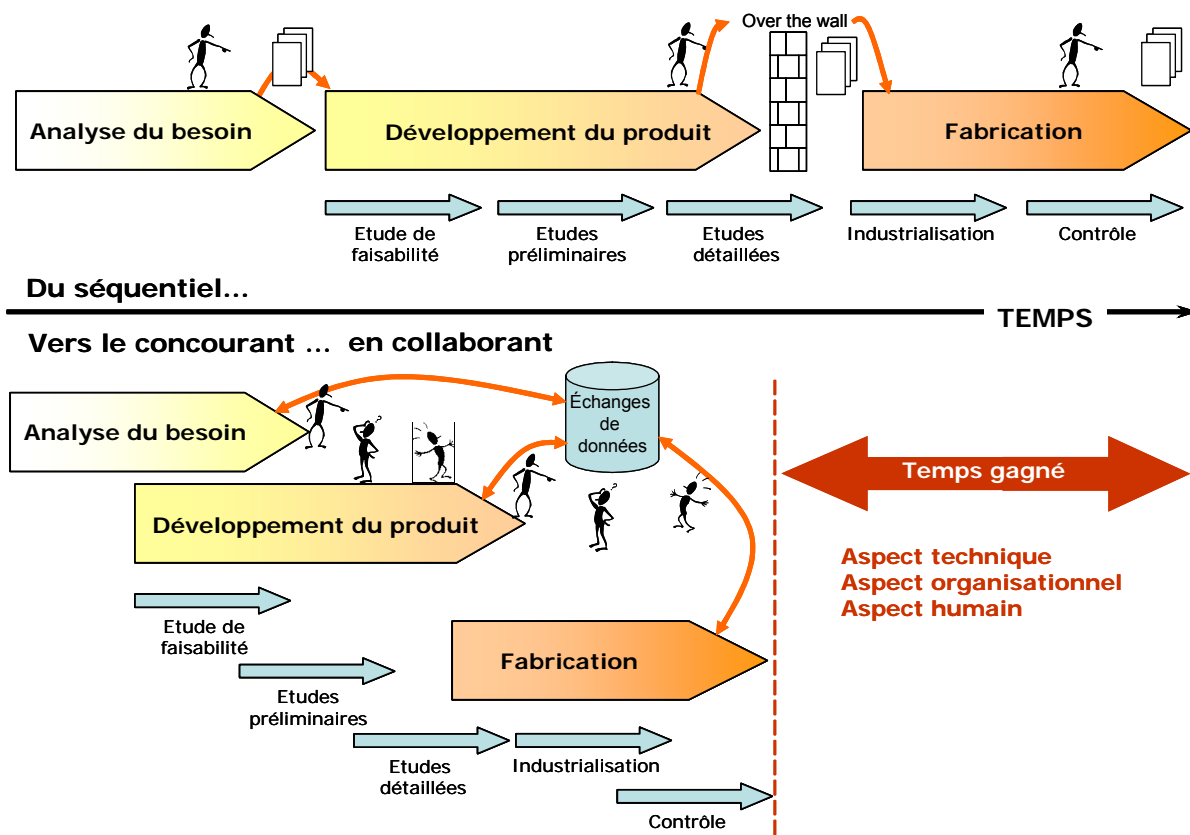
Over the wall

Analyse du besoin

Développement du produit

Fabrication

Etude de faisabilité

Etudes préliminaires

Etudes détaillées

Industrialisation

Contrôle

Du séquentiel…

TEMPS

Vers le concourant … en collaborant

Échanges de données

Analyse du besoin

Développement du produit

Temps gagné

Aspect technique
Aspect organisationnel
Aspect humain

Etude de faisabilité

Fabrication

Etudes préliminaires

Etudes détaillées

Industrialisation

Contrôle